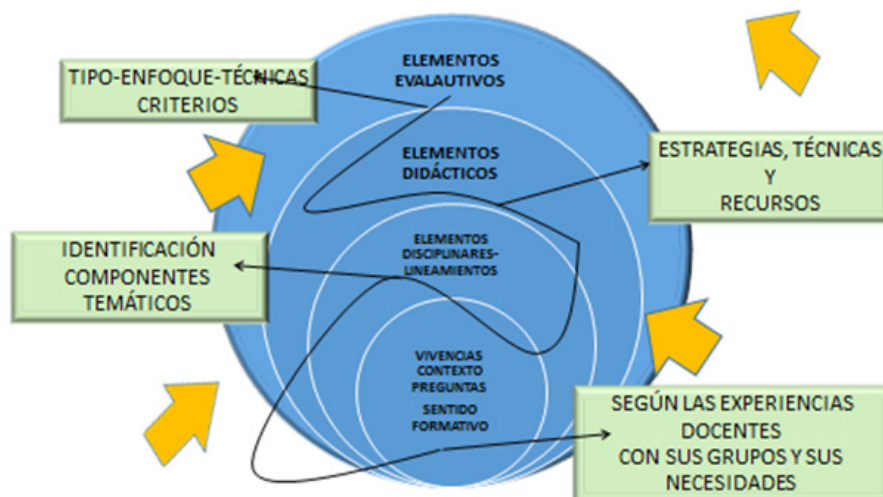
TIPO-ENFOQUE-TÉCNICAS
CRITERIOS

ELEMENTOS
EVALAUTIVOS

ELEMENTOS
DIDÁCTICOS

ESTRATEGIAS, TÉCNICAS
Y
RECURSOS

IDENTIFICACIÓN
COMPONENTES
TEMÁTICOS

ELEMENTOS
DISCIPLINARES-
LINEAMIENTOS

VIVENCIAS
CONTEXTO
PREGUNTAS
SENTIDO
FORMATIVO

SEGÚN LAS EXPERIENCIAS
DOCENTES
CON SUS GRUPOS Y SUS
NECESIDADES